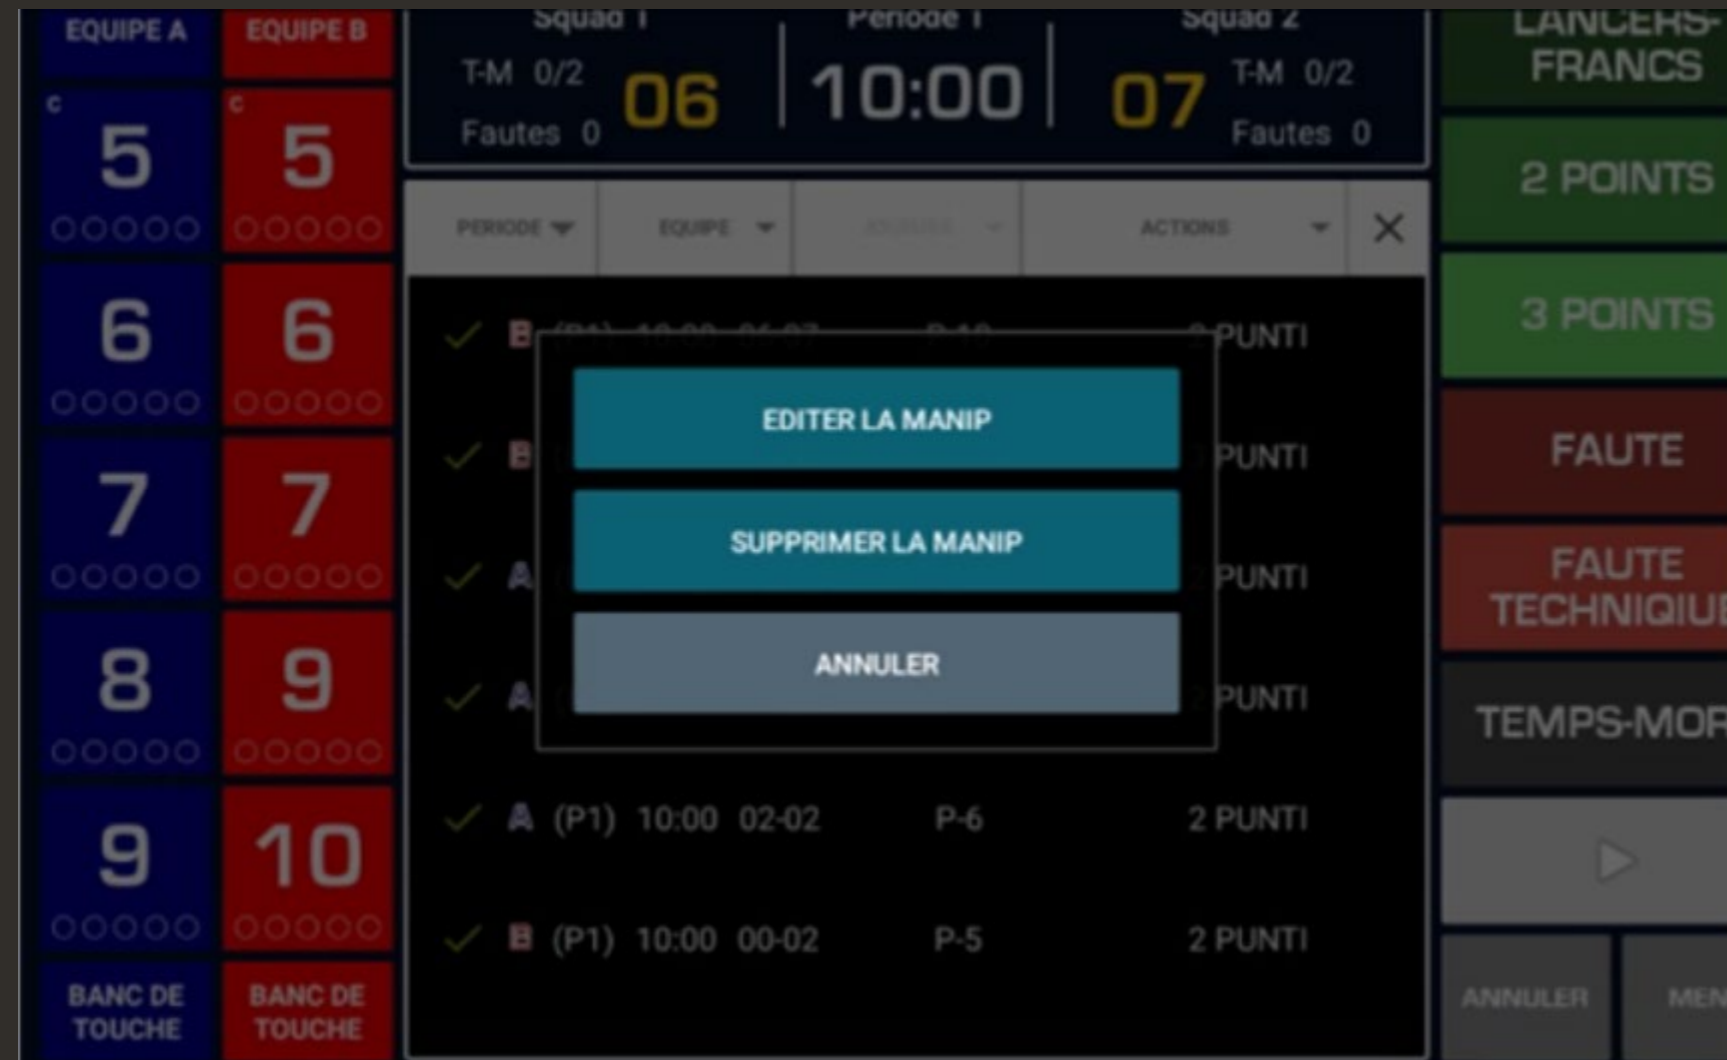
EQUIPE A

EQUIPE B

C
5

C
5

6

6

7

7

8

9

9

10

BANC DE TOUCHE

BANC DE TOUCHE

Squad 1
T-M 0/2
Fautes 0
06

Periode 1
10:00

Squad 2
07
T-M 0/2
Fautes 0

PERIODE

EQUIPE

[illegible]

ACTIONS

✕

B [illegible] 2 PUNTI

B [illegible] PUNTI

A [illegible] PUNTI

A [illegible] PUNTI

EDITER LA MANIP

SUPPRIMER LA MANIP

ANNULER

A (P1) 10:00 02-02 P-6 2 PUNTI

B (P1) 10:00 00-02 P-5 2 PUNTI

LANCERS-FRANCS

2 POINTS

3 POINTS

FAUTE

FAUTE TECHNIQIU

TEMPS-MOR

ANNULER

MEN